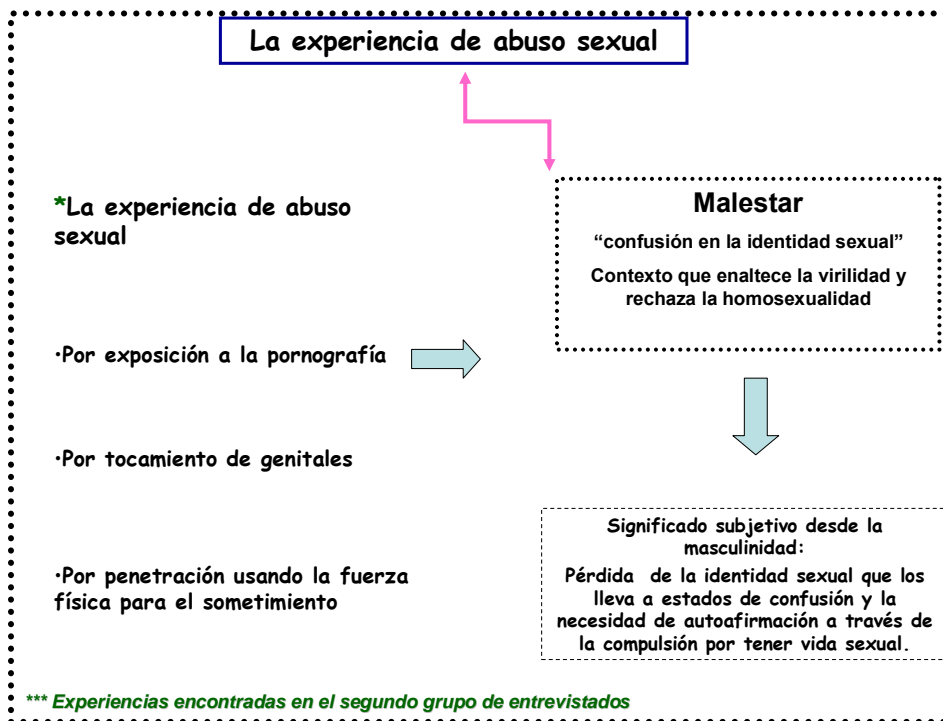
La experiencia de abuso sexual

*La experiencia de abuso sexual

·Por exposición a la pornografía

·Por tocamiento de genitales

·Por penetración usando la fuerza física para el sometimiento

Malestar

"confusión en la identidad sexual"

Contexto que enaltece la virilidad y rechaza la homosexualidad

Significado subjetivo desde la masculinidad:

Pérdida de la identidad sexual que los lleva a estados de confusión y la necesidad de autoafirmación a través de la compulsión por tener vida sexual.

*** Experiencias encontradas en el segundo grupo de entrevistados